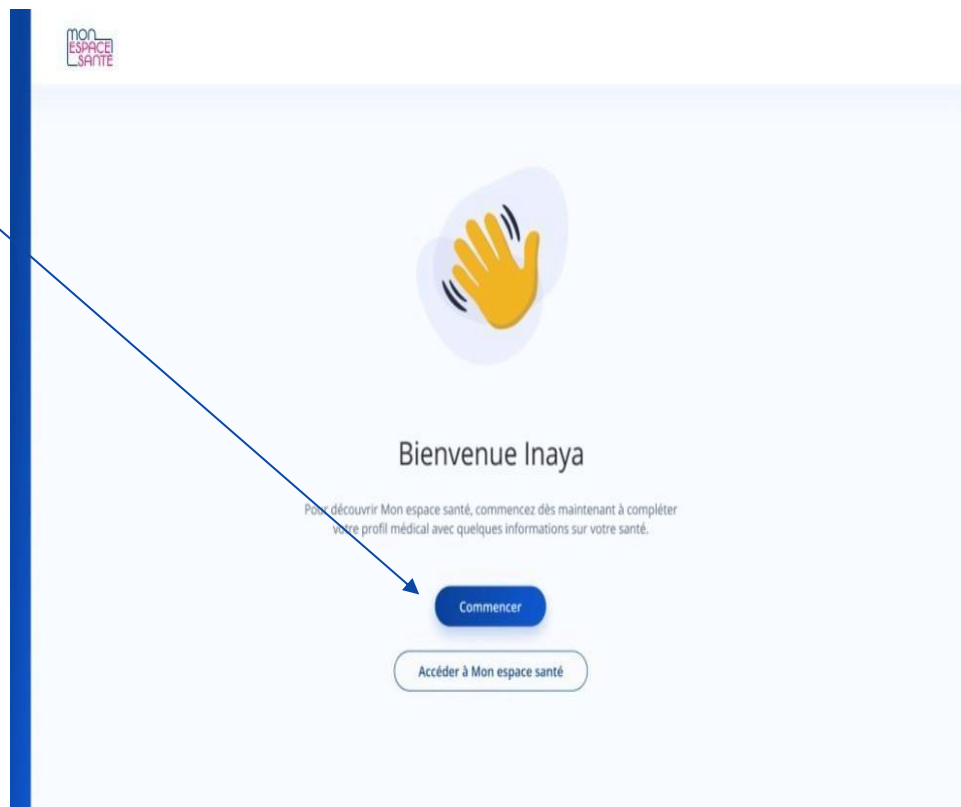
mon ESPACE SANTÉ

Bienvenue Inaya

Pour découvrir Mon espace santé, commencez dès maintenant à compléter votre profil médical avec quelques informations sur votre santé.

Commencer

Accéder à Mon espace santé